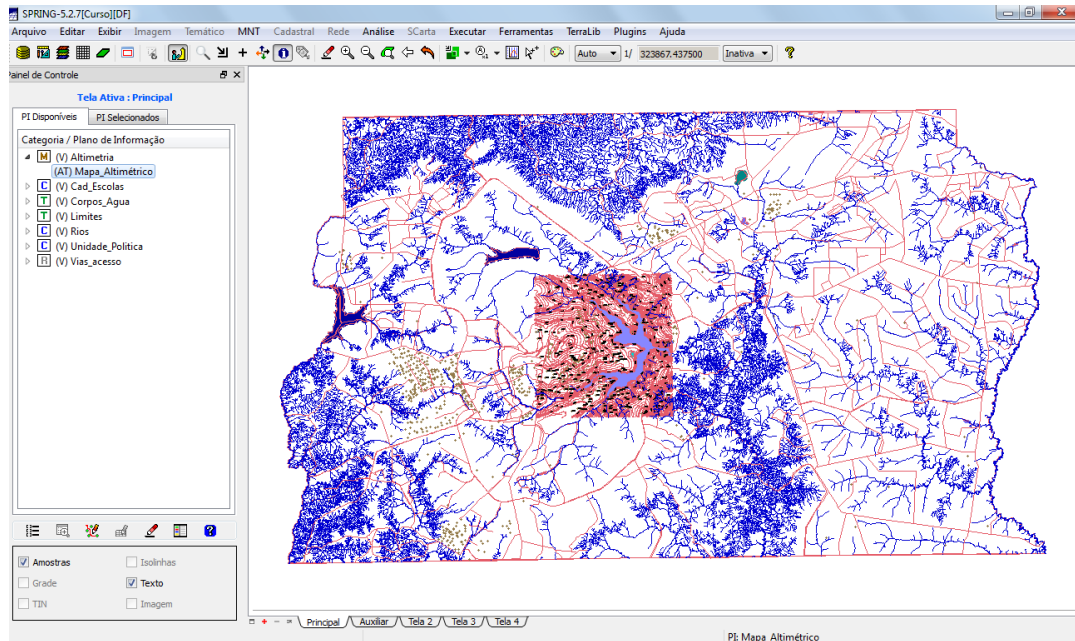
SPRING-5.2.7[Curso][DF]

Arquivo Editar Exibir Imagem Temático MNT Cadastral Rede Análise SCarta Executar Ferramentas TerraLib Plugins Ajuda

Auto 1/ 323867.437500 Inativa

ainel de Controle

Tela Ativa : Principal

PI Disponíveis PI Selecionados

Categoria / Plano de Informação

M (V) Altimetria
(AT) Mapa_Altimétrico
C (V) Cad_Escolas
T (V) Corpos_Agua
T (V) Limites
C (V) Rios
C (V) Unidade_Politica
R (V) Vias_acesso

Amostras Isolinhas
Grade Texto
TIN Imagem

Principal Auxiliar Tela 2 Tela 3 Tela 4

PI: Mapa_Altimétrico